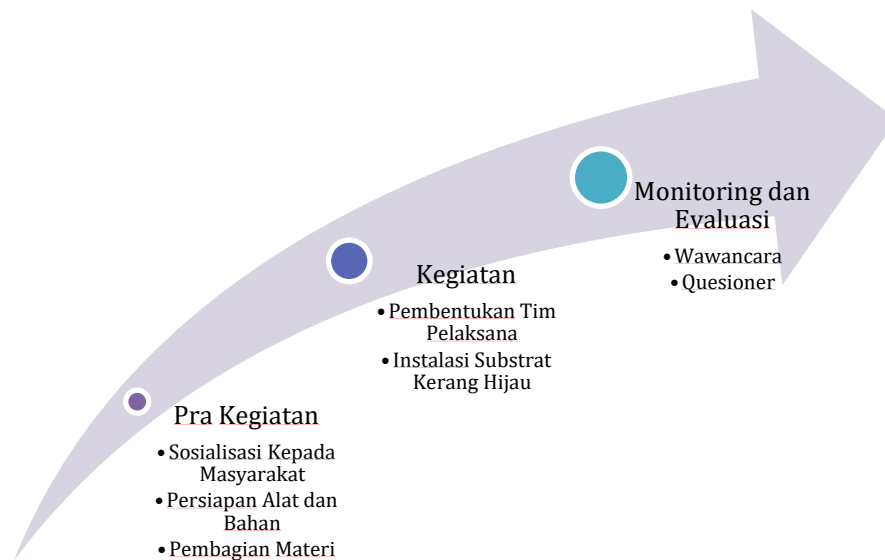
Monitoring dan Evaluasi
• Wawancara
• Quesioner

Kegiatan
• Pembentukan Tim Pelaksana
• Instalasi Substrat Kerang Hijau

Pra Kegiatan
• Sosialisasi Kepada Masyarakat
• Persiapan Alat dan Bahan
• Pembagian Materi